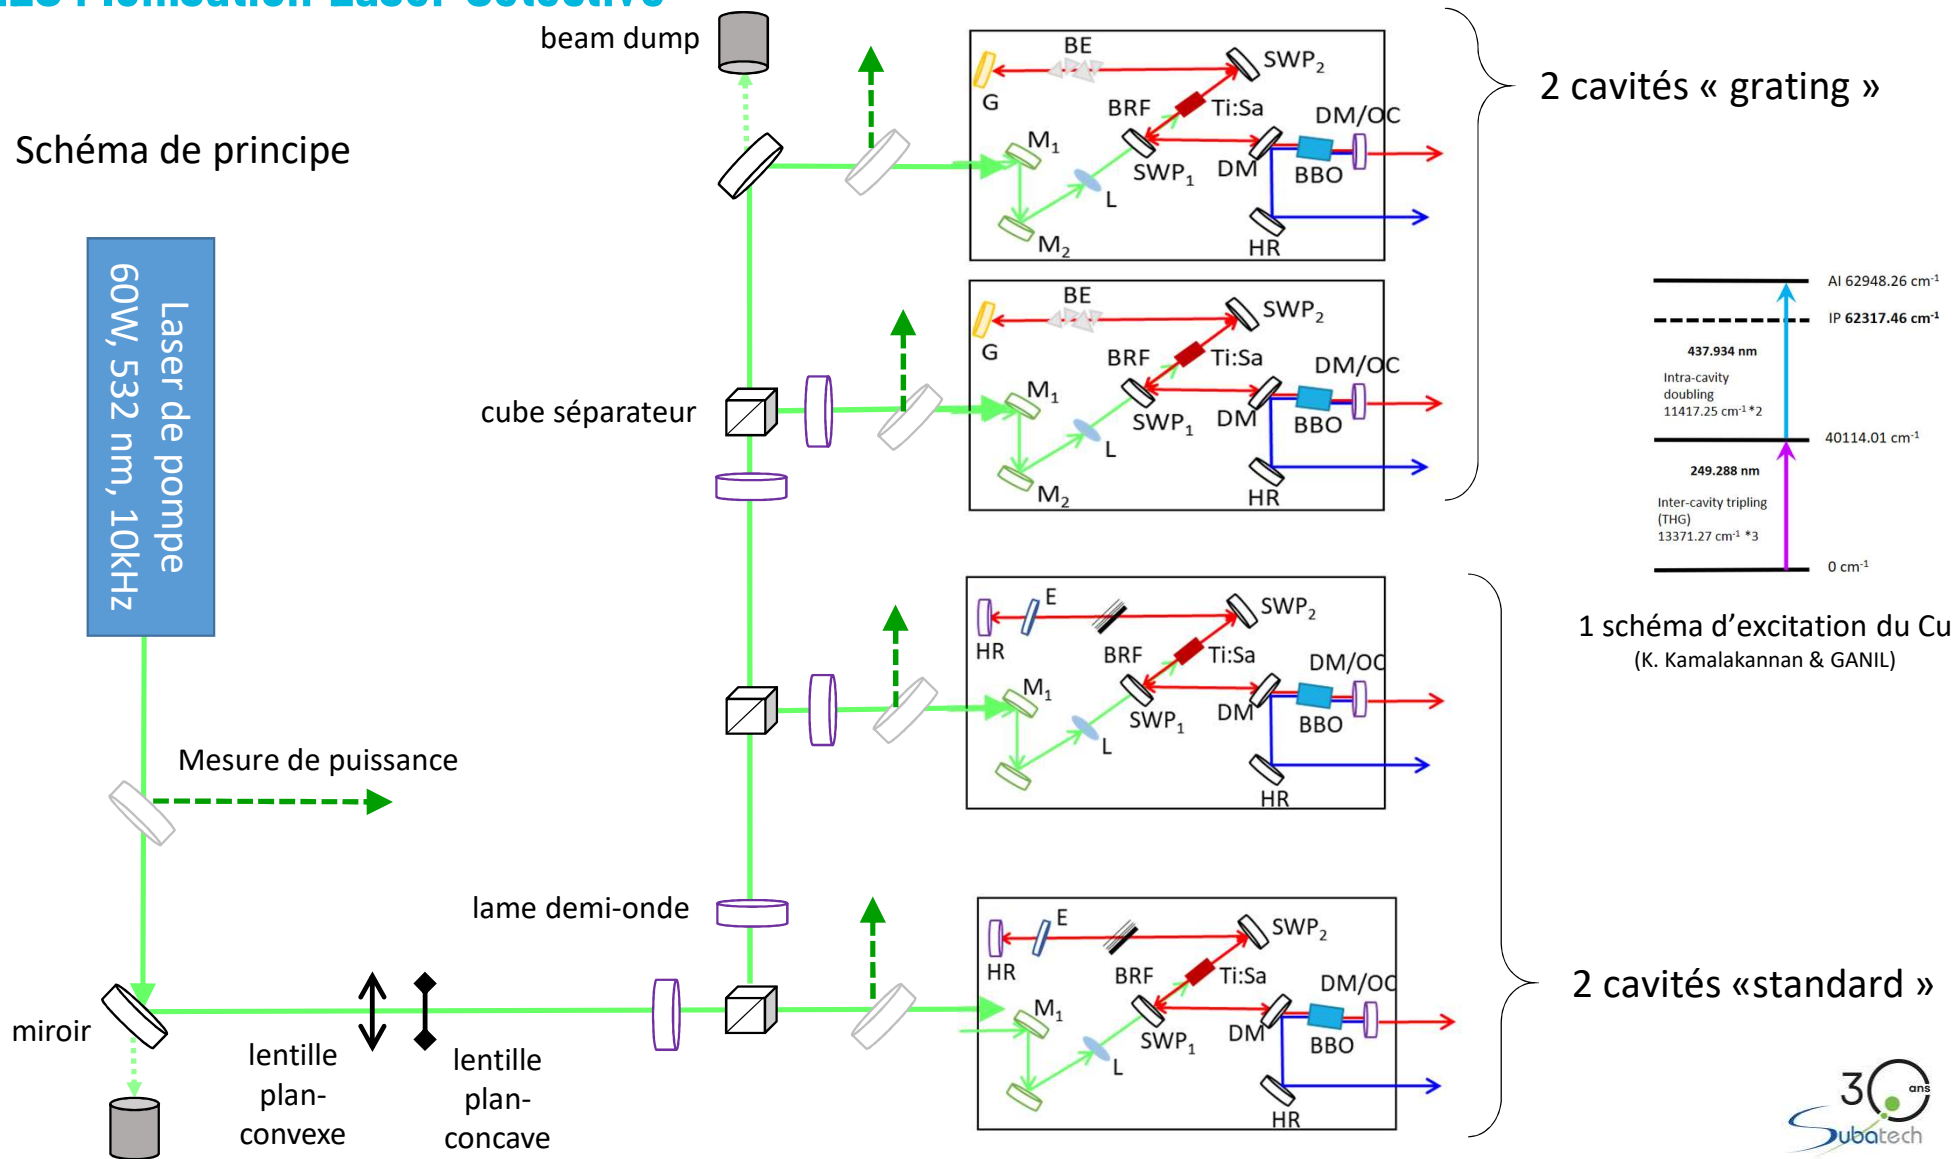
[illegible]

beam dump

Schéma de principe

Laser de pompe
60W, 532 nm, 10kHz

BE
G
SWP$_2$
BRF
Ti:Sa
DM/OC
M$_1$
SWP$_1$
DM
BBO
L
M$_2$
HR

2 cavités « grating »

BE
G
SWP$_2$
BRF
Ti:Sa
DM/OC
M$_1$
SWP$_1$
DM
BBO
L
M$_2$
HR

cube séparateur

AI 62948.26 cm$^{-1}$
IP 62317.46 cm$^{-1}$
437.934 nm
Intra-cavity doubling
11417.25 cm$^{-1}$ *2
40114.01 cm$^{-1}$
249.288 nm
Inter-cavity tripling (THG)
13371.27 cm$^{-1}$ *3
0 cm$^{-1}$

1 schéma d'excitation du Cu
(K. Kamalakannan & GANIL)

E
HR
SWP$_2$
BRF
Ti:Sa
DM/OC
M$_1$
SWP$_1$
DM
BBO
L
HR

Mesure de puissance

lame demi-onde

E
HR
SWP$_2$
BRF
Ti:Sa
DM/OC
M$_1$
SWP$_1$
DM
BBO
L
HR

2 cavités «standard »

miroir

lentille plan-convexe

lentille plan-concave

30 ans
Subatech